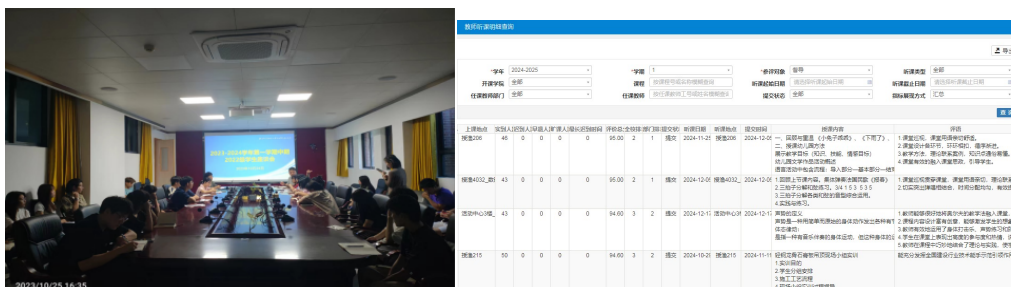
2023-2024学年第一学期学院
2023/10/25 16:35

教师听课明细查询

导出

*学年 2024-2025
*学期 1
*参评对象 督导
听课类型 全部
开课学院 全部
课程 按课程号或名称模糊查询
听课起始日期 请选择听课起始日期
听课截止日期 请选择听课截止日期
任课教师部门 全部
任课教师 按任课教师工号或姓名模糊查询
提交状态 全部
得到解决方式 汇总

| 上课地点 | 实到人数 | 迟到人数 | 早退人数 | 旷课人数 | 使用手机 | 评价总分 | 全部学期 | 门数 | 提交状态 | 听课日期 | 听课地点 | 提交时间 | 听课内容 | 评语 |
|---|---|---|---|---|---|---|---|---|---|---|---|---|---|---|
| 报告206 | 46 | 0 | 0 | 0 | 0 | 95.00 | 2 | 1 | 提交 | 2024-11-25 | 报告206 | 2024-12-05 | 一、回顾与重温（小兔子乖乖）（下雨了）。二、报读幼儿园内容 幼儿园文学作品活动概述 语言活动中包含实践：导入部分—基本部分—结束 | 1.课堂纪律、课堂气氛都很好。2.课堂设计条理、环环相扣，循序渐进。3.教学方法、理论联系实际，知识点讲解清楚。4.课堂有效引起学习兴趣，引导学生。 |
| 报告4032_教学 | 43 | 0 | 0 | 0 | 0 | 95.00 | 2 | 1 | 提交 | 2024-12-09 | 报告4032_ | 2024-12-09 | 1.回顾上节课内容，请同学演唱歌曲（哼唱）2.三段子分解的重点，3/4 1 5 3. 5 3 5 3.三段子分解各类问题的练习方法运用。4.实践与练习。 | 1.课堂纪律比较遵守课堂，课堂思想活跃，理论联系实际。2.切实采纳演示教学后，时间分配均匀，有效提高学生学习。 |
| 活动中心3楼_ | 46 | 0 | 0 | 0 | 0 | 94.60 | 3 | 2 | 提交 | 2024-12-13 | 活动中心3楼 | 2024-12-13 | 声部的定义 声部是一种用音乐乐理表达的身体动作发出各种有节奏… 体态律动） 是指一种音乐本体的身体运动，也过样身体的… | 1.教师能够很好地讲清示范教学活动人课堂，2.课程内容设计紧有序度，能够激发学生的… 3.教师有效地运用了身体打击乐，声势练习和… 4.学生在课堂上表现出浓厚的参与度和热情，… 5.教师在课程中巧妙地讲清了理论与实践，使学… |
| 报告215 | 50 | 0 | 0 | 0 | 0 | 94.60 | 3 | 2 | 提交 | 2024-10-29 | 报告215 | 2024-11-11 | 结构实务在教育实践的现场小组实训 1.实训目的 2.学生分组实践 3.施工方法流程 | 能充分发挥全国建设行业技术能手示范引领作用… |